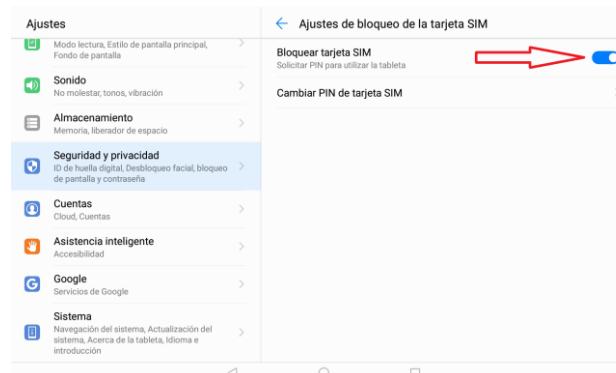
Ajustes

Modo lectura, Estilo de pantalla principal, Fondo de pantalla

Sonido
No molestar, tonos, vibración

Almacenamiento
Memoria, liberador de espacio

Seguridad y privacidad
ID de huella digital, Desbloqueo facial, bloqueo de pantalla y contraseña

Cuentas
Cloud, Cuentas

Asistencia inteligente
Accesibilidad

Google
Servicios de Google

Sistema
Navegación del sistema, Actualización del sistema, Acerca de la tableta, Idioma e introducción

Ajustes de bloqueo de la tarjeta SIM

Bloquear tarjeta SIM
Solicitar PIN para utilizar la tableta

Cambiar PIN de tarjeta SIM